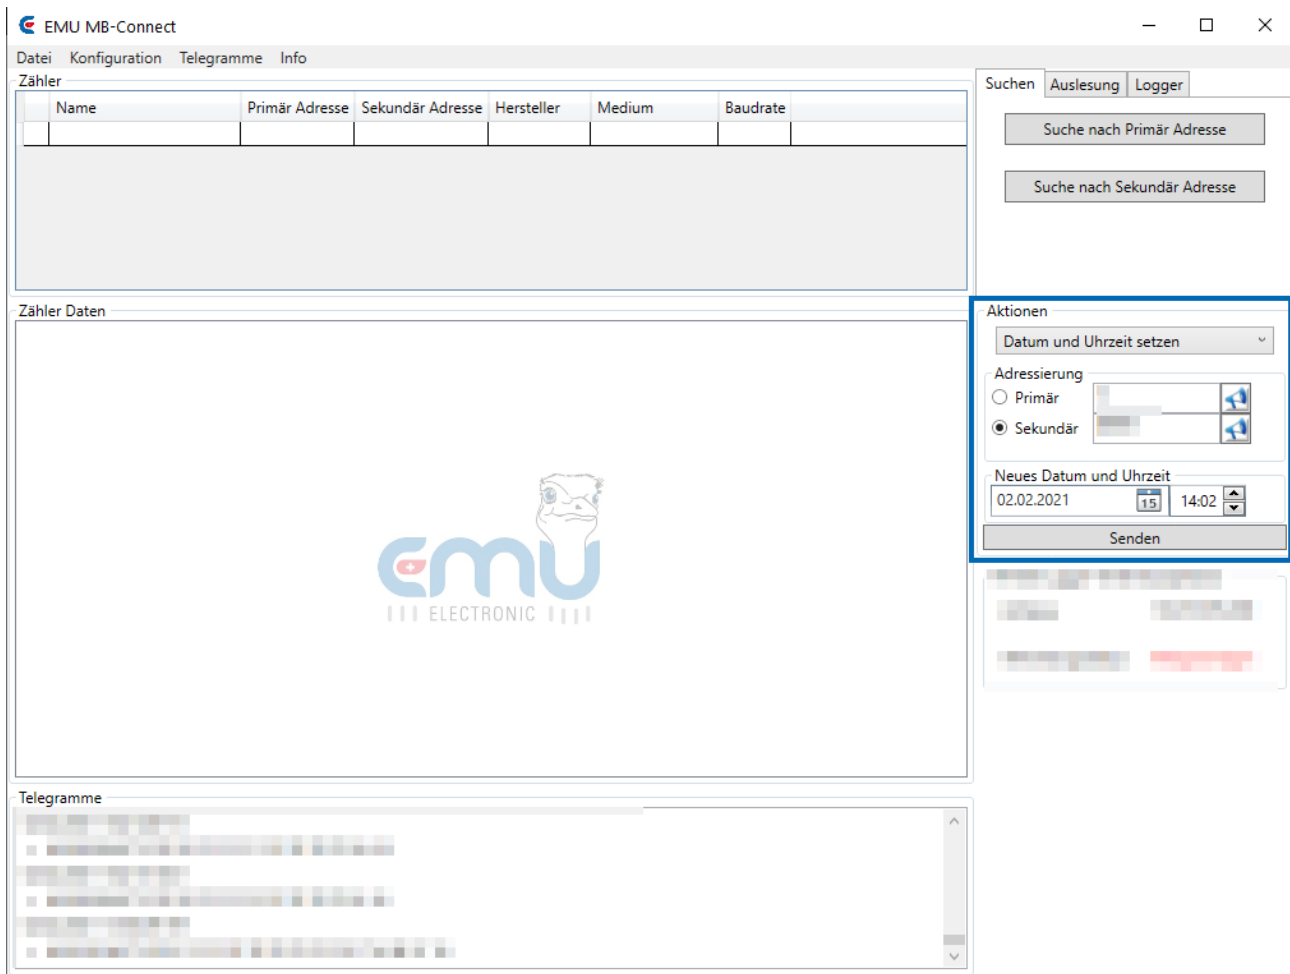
EMU MB-Connect

Datei Konfiguration Telegramme Info

Zähler

| | Name | Primär Adresse | Sekundär Adresse | Hersteller | Medium | Baudrate |
|---|---|---|---|---|---|---|
| | | | | | | |

Suchen Auslesung Logger

Suche nach Primär Adresse

Suche nach Sekundär Adresse

Zähler Daten

emu
ELECTRONIC

Aktionen

Datum und Uhrzeit setzen

Adressierung

Primär

Sekundär

Neues Datum und Uhrzeit

02.02.2021 15 14:02

Senden

Telegramme

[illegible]